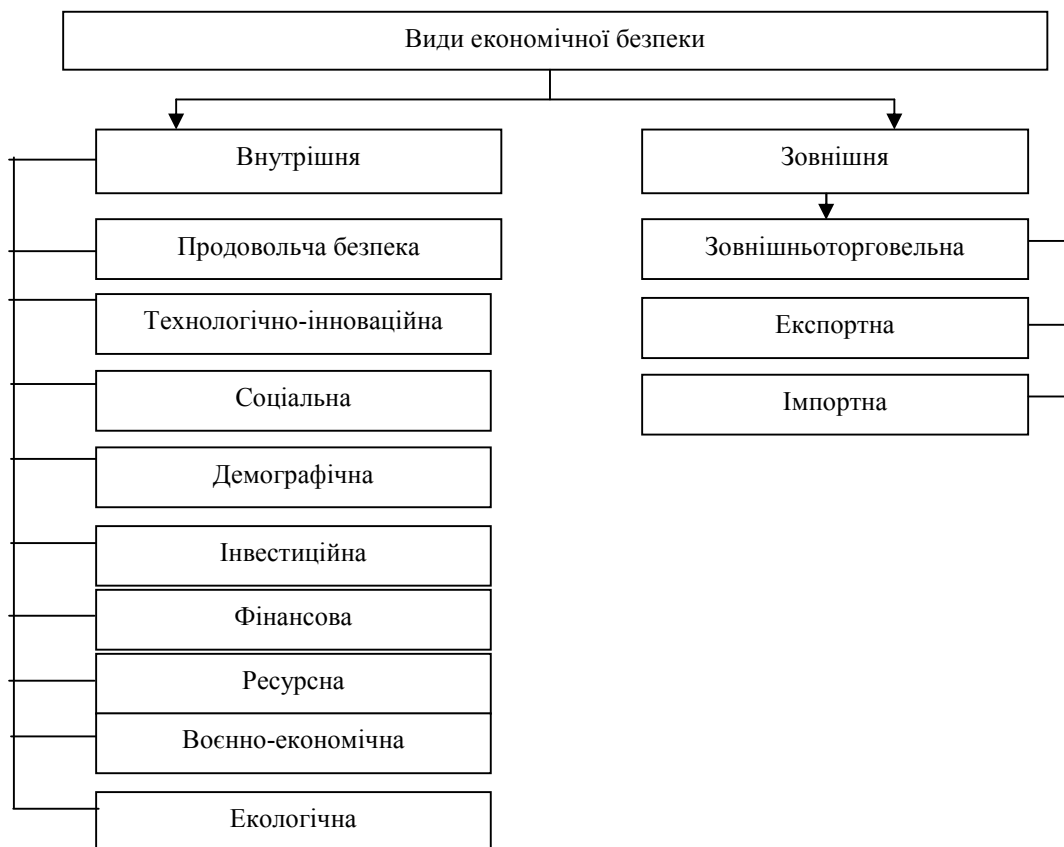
Види економічної безпеки

Внутрішня

Продовольча безпека

Технологічно-інноваційна

Соціальна

Демографічна

Інвестиційна

Фінансова

Ресурсна

Воєнно-економічна

Екологічна

Зовнішня

Зовнішньоторговельна

Експортна

Імпортна